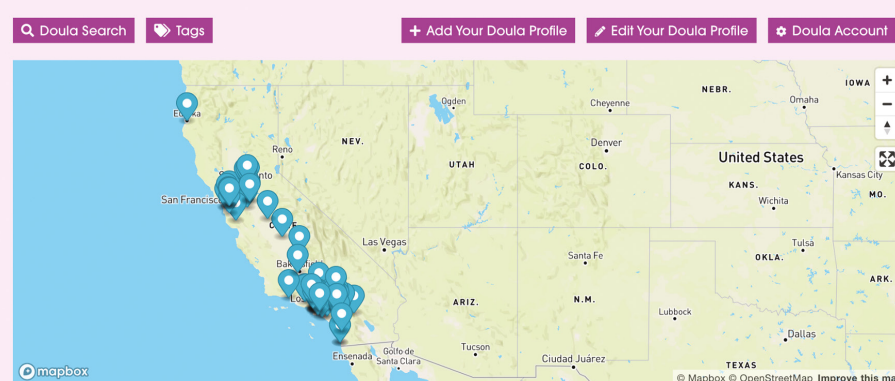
Doula Search Tags

Add Your Doula Profile Edit Your Doula Profile Doula Account

IOWA
NEBR.
Omaha
Ogden
Cheyenne
Eu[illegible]a
Reno
NEV.
Denver
UTAH
COLO.
United States
Sa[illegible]ento
Kansas City
KANS.
MO.
San Francisco
Wichita
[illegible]
Las Vegas
Tulsa
Santa Fe
OKLA.
Bak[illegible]
Lo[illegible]
ARIZ.
N.M.
Lubbock
Dallas
Tucson
Ensenada
Golfo de
Ciudad Juárez
TEXAS
mapbox
© Mapbox © OpenStreetMap Improve this ma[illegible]